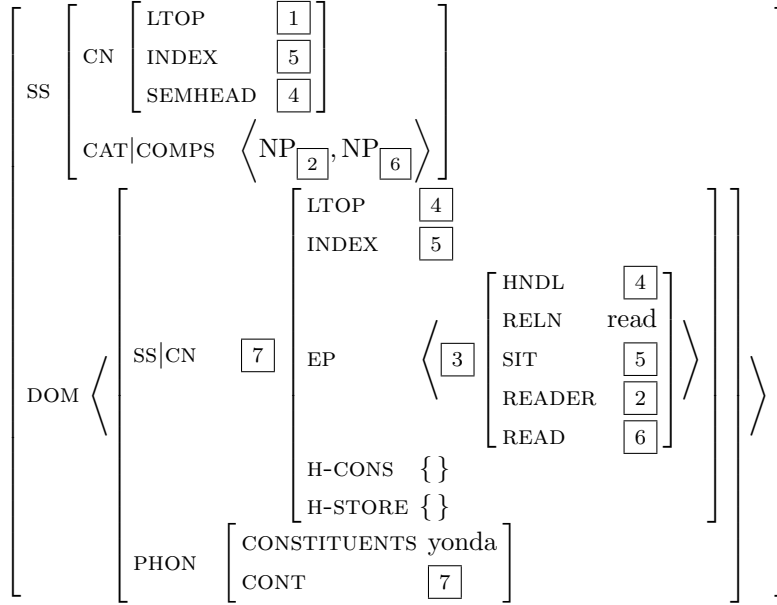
$\left[ \begin{array}{ll} \text{SS} & \left[ \begin{array}{ll} \text{CN} & \left[ \begin{array}{ll} \text{LTOP} & \boxed{1} \\ \text{INDEX} & \boxed{5} \\ \text{SEMHEAD} & \boxed{4} \end{array} \right] \\ \text{CAT|COMPS} & \left\langle \text{NP}_{\boxed{2}}, \text{NP}_{\boxed{6}} \right\rangle \end{array} \right] \\ \text{DOM} & \left\langle \left[ \begin{array}{ll} \text{SS|CN} & \boxed{7} \left[ \begin{array}{ll} \text{LTOP} & \boxed{4} \\ \text{INDEX} & \boxed{5} \\ \text{EP} & \left\langle \boxed{3} \left[ \begin{array}{ll} \text{HNDL} & \boxed{4} \\ \text{RELN} & \text{read} \\ \text{SIT} & \boxed{5} \\ \text{READER} & \boxed{2} \\ \text{READ} & \boxed{6} \end{array} \right] \right\rangle \\ \text{H-CONS} & \{\} \\ \text{H-STORE} & \{\} \end{array} \right] \\ \text{PHON} & \left[ \begin{array}{ll} \text{CONSTITUENTS} & \text{yonda} \\ \text{CONT} & \boxed{7} \end{array} \right] \end{array} \right] \right\rangle \end{array} \right]$